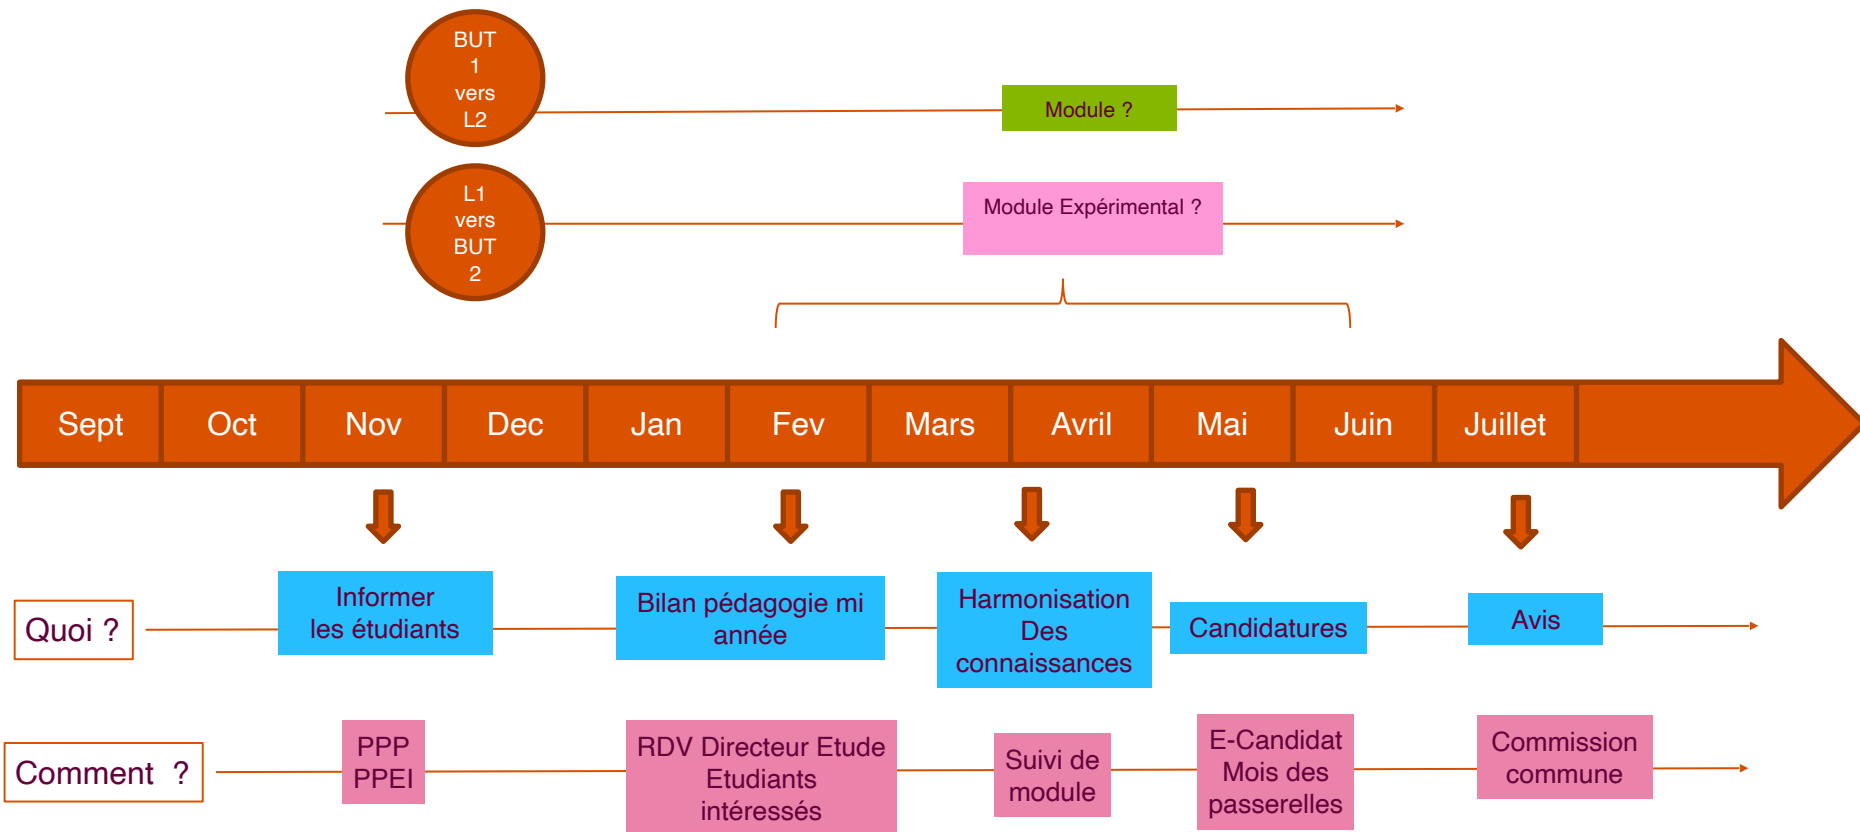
BUT 1 vers L2

Module ?

L1 vers BUT 2

Module Expérimental ?

| Sept | Oct | Nov | Dec | Jan | Fev | Mars | Avril | Mai | Juin | Juillet |
|---|---|---|---|---|---|---|---|---|---|---|

Quoi ?

Informer les étudiants

Bilan pédagogie mi année

Harmonisation Des connaissances

Candidatures

Avis

Comment ?

PPP PPEI

RDV Directeur Etude Etudiants intéressés

Suivi de module

E-Candidat Mois des passerelles

Commission commune